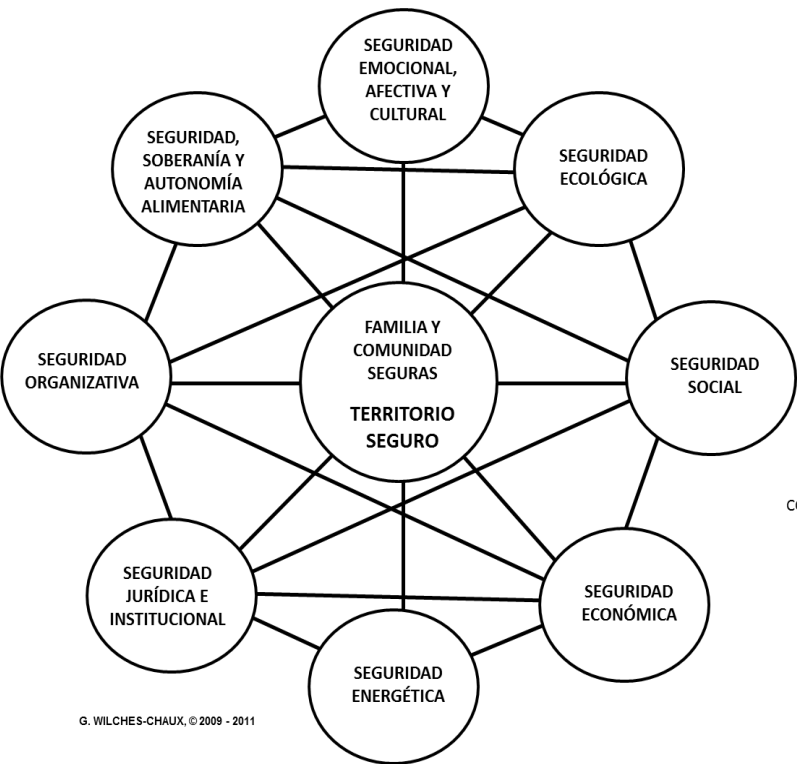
SEGURIDAD EMOCIONAL, AFECTIVA Y CULTURAL

SEGURIDAD, SOBERANÍA Y AUTONOMÍA ALIMENTARIA

SEGURIDAD ECOLÓGICA

SEGURIDAD ORGANIZATIVA

FAMILIA Y COMUNIDAD SEGURAS

TERRITORIO SEGURO

SEGURIDAD SOCIAL

C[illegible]

SEGURIDAD JURÍDICA E INSTITUCIONAL

SEGURIDAD ECONÓMICA

SEGURIDAD ENERGÉTICA

G. WILCHES-CHAUX, © 2009 - 2011